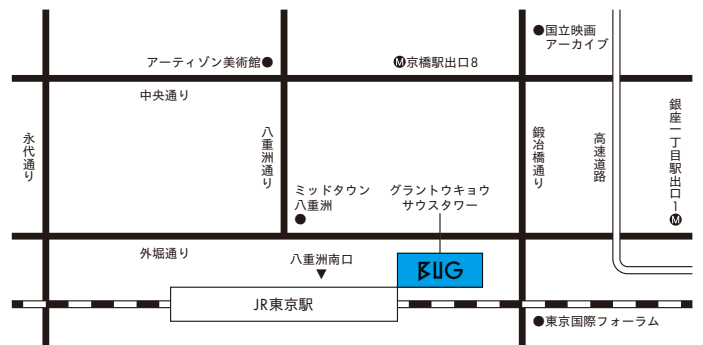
●国立映画アーカイブ

アーティゾン美術館●

Ⓜ京橋駅出口8

中央通り

永代通り

八重洲通り

鍛冶橋通り

高速道路

銀座一丁目駅出口1 Ⓜ

ミッドタウン八重洲

グラントウキョウサウスタワー

外堀通り

八重洲南口

BUG

JR東京駅

●東京国際フォーラム